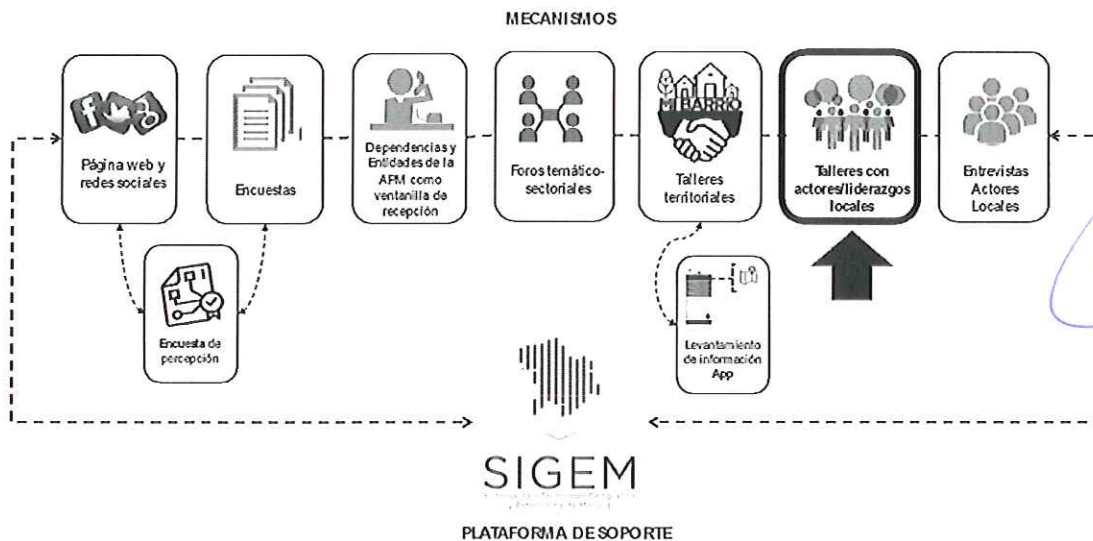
MECANISMOS

Página web y redes sociales

Encuestas

Dependencias y Entidades de la APM como ventanilla de recepción

Foros temático-sectoriales

MI BARRIO

Talleres territoriales

Talleres con actores/liderazgos locales

Entrevistas Actores Locales

Encuesta de percepción

Levantamiento de información App

SIGEM

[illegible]

PLATAFORMA DE SOPORTE